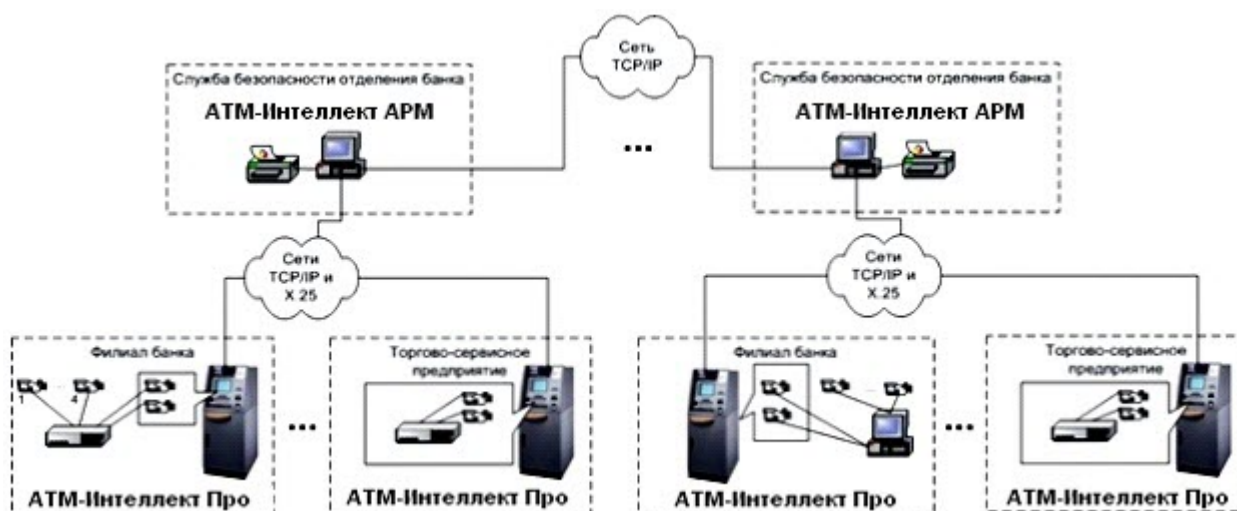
Сеть TCP/IP

Служба безопасности отделения банка

АТМ-Интеллект АРМ

Служба безопасности отделения банка

АТМ-Интеллект АРМ

...

Сети TCP/IP и X.25

Сети TCP/IP и X.25

Филиал банка

1

4

Торгово-сервисное предприятие

Филиал банка

Торгово-сервисное предприятие

...

...

АТМ-Интеллект Про

АТМ-Интеллект Про

АТМ-Интеллект Про

АТМ-Интеллект Про